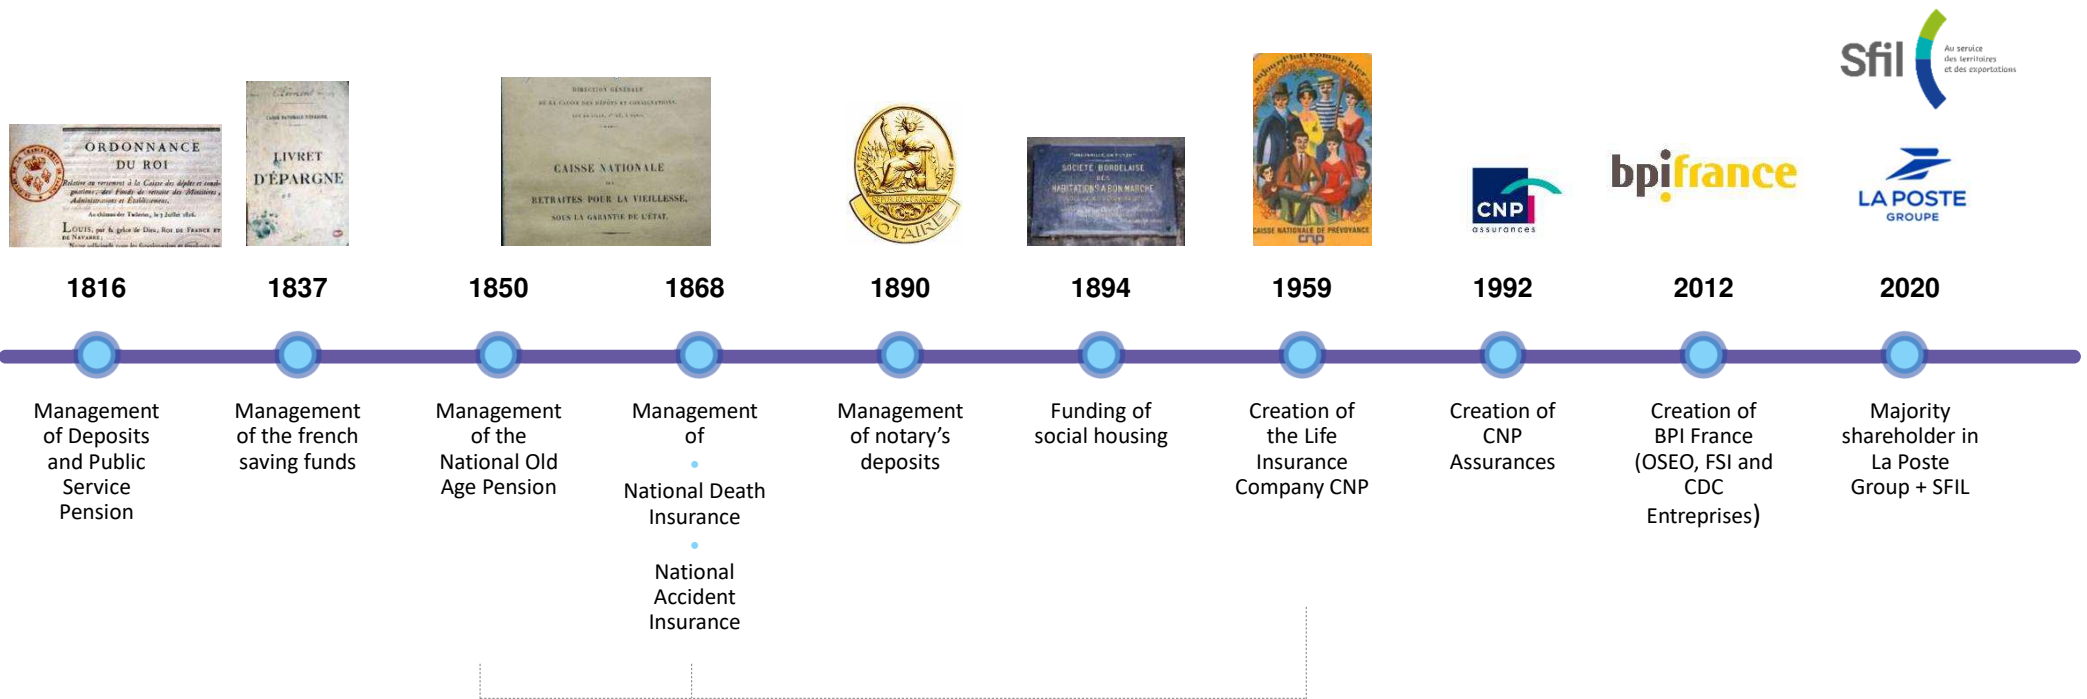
ORDONNANCE DU ROI

LIVRET D'ÉPARGNE

CAISSE NATIONALE DES RETRAITES POUR LA VIEILLESSE, SOUS LA GARANTIE DE L'ÉTAT.

NOTAIRE

SOCIÉTÉ BORDELAISE DES HABITATIONS A BON MARCHÉ

CAISSE NATIONALE DE PRÉVOYANCE cnp

CNP assurances

bpifrance

Sfil Au service des territoires et des exportations

LA POSTE GROUPE

1816
Management of Deposits and Public Service Pension

1837
Management of the french saving funds

1850
Management of the National Old Age Pension

1868
Management of
National Death Insurance
National Accident Insurance

1890
Management of notary's deposits

1894
Funding of social housing

1959
Creation of the Life Insurance Company CNP

1992
Creation of CNP Assurances

2012
Creation of BPI France (OSEO, FSI and CDC Entreprises)

2020
Majority shareholder in La Poste Group + SFIL